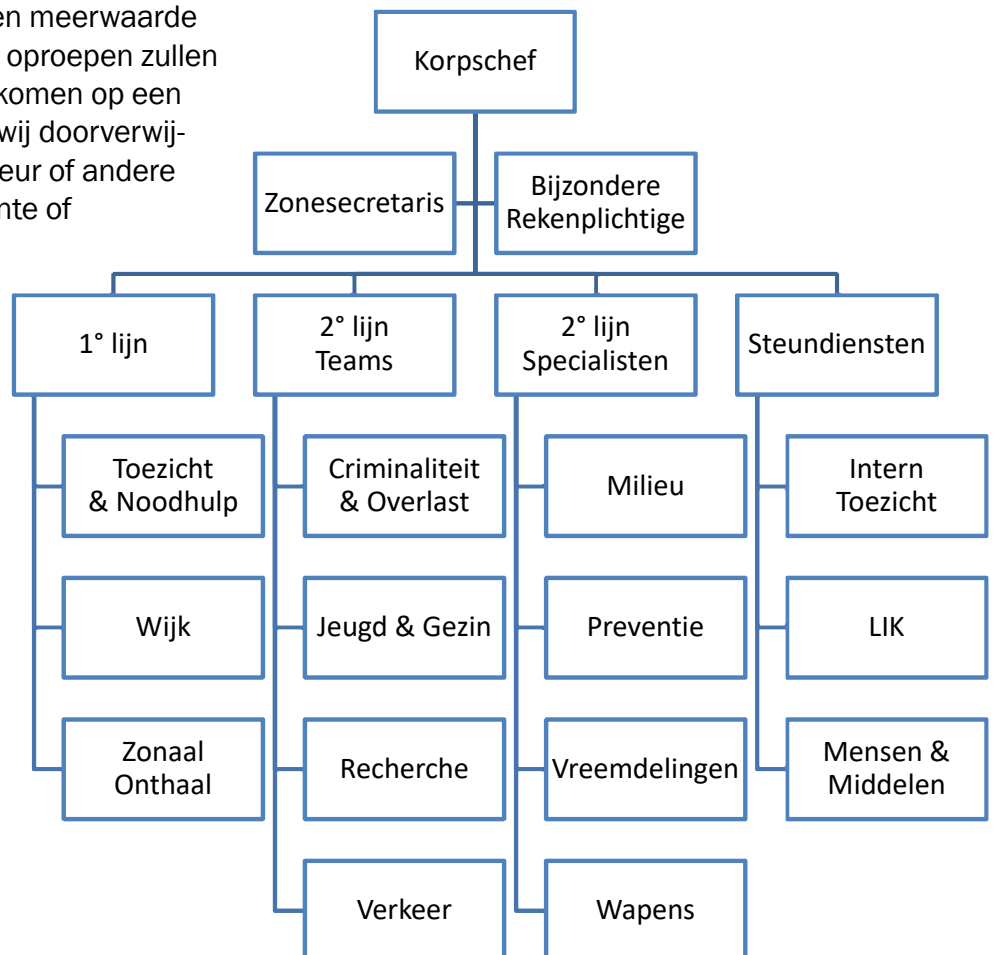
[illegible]en meerwaarde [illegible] oproepen zullen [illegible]komen op een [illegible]wij doorverwij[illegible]eur of andere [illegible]nte of

Korpschef

Zonesecretaris

Bijzondere Rekenplichtige

1° lijn

2° lijn Teams

2° lijn Specialisten

Steundiensten

Toezicht & Noodhulp

Wijk

Zonaal Onthaal

Criminaliteit & Overlast

Jeugd & Gezin

Recherche

Verkeer

Milieu

Preventie

Vreemdelingen

Wapens

Intern Toezicht

LIK

Mensen & Middelen